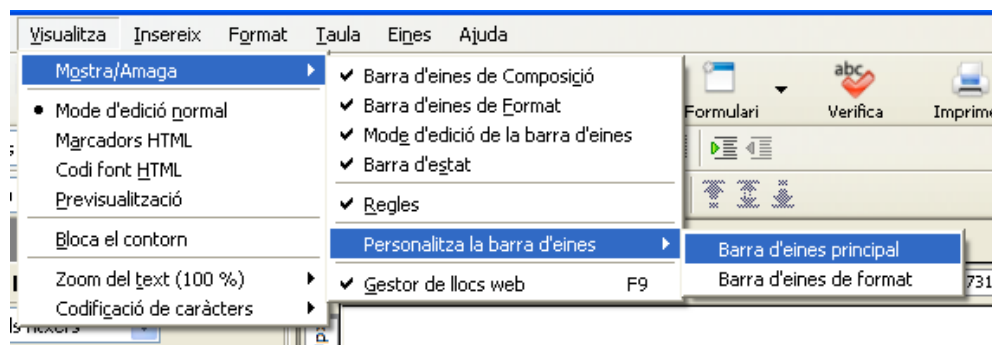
Visualitza Insereix Format Taula Eines Ajuda

Mostra/Amaga
Mode d'edició normal
Marcadors HTML
Codi font HTML
Previsualització
Bloca el contorn
Zoom del text (100 %)
Codificació de caràcters

Barra d'eines de Composició
Barra d'eines de Format
Mode d'edició de la barra d'eines
Barra d'estat
Regles
Personalitza la barra d'eines
Gestor de llocs web F9

Barra d'eines principal
Barra d'eines de format

abc
Formulari
Verifica
Imprime
731